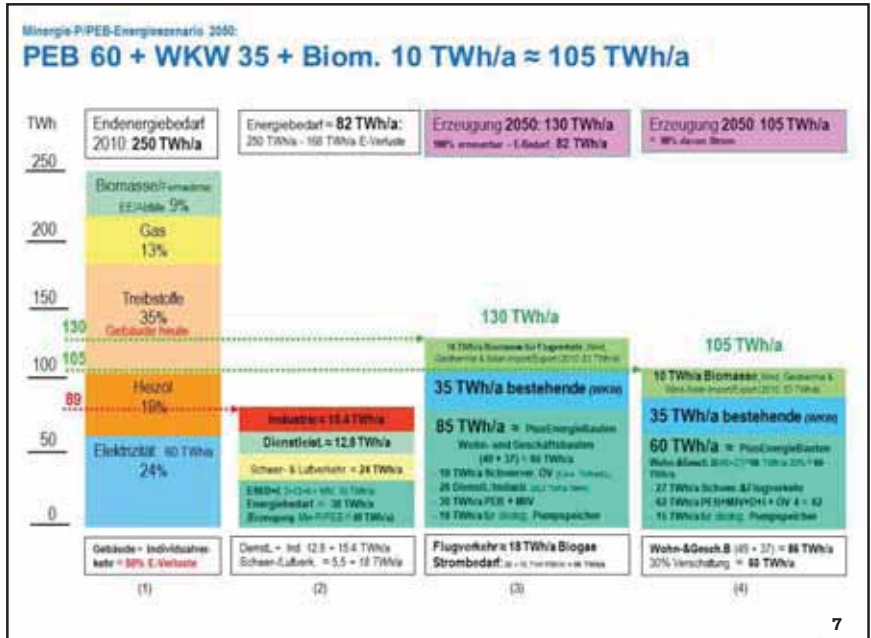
Minergie-P/PEB-Energieszenario 2050:

PEB 60 + WKW 35 + Biom. 10 TWh/a ≈ 105 TWh/a

TWh

Endenenergiebedarf 2010: 250 TWh/a

Energiebedarf = 82 TWh/a: 250 TWh/a - 168 TWh/a E-Verluste

Erzeugung 2050: 130 TWh/a
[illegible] 82 TWh/a

Erzeugung 2050: 105 TWh/a
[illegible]

250

Biomasse/Fernwärme EE/Abfälle 9%

200

Gas 13%

150

Treibstoffe 35%

130

Gebäude heute

105

100

Heizöl 19%

89

50

Elektrizität 60 TWh/a 24%

0

130 TWh/a

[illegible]

35 TWh/a bestehende (WKW)

85 TWh/a = PlusEnergieBauten
Wohn- und Geschäftsbauten (49 + 37) = 86 TWh/a
- 19 TWh/a Schwerver. ÖV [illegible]
- 26 Dienstl./Industr. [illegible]
- 30 TWh/a PEB + MIV
- 10 TWh/a für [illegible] Pumpspeicher

105 TWh/a

10 TWh/a Biomasse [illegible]

35 TWh/a bestehende (WKW)

60 TWh/a = PlusEnergieBauten
Wohn-&Gesch. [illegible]
- 27 TWh/a Schwer- &Flugverkehr
- 62 TWh/a PEB/MIV/ÖV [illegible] = 62
- 11 TWh/a für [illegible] Pumpspeicher

Industrie = 15.4 TWh/a

Dienstleist. = 12.8 TWh/a

Schwer- & Luftverkehr = 24 TWh/a

EMEH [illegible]
Energiebedarf = 38 TWh/a
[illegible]

Gebäude + Individualverkehr = 80% E-Verluste

Dienstl. + Ind. 12.8 + 15.4 TWh/a
Schwer-/Luftverk. = 5,5 = 18 TWh/a

Flugverkehr: 18 TWh/a Biogas
Strombedarf: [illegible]

Wohn-&Gesch.B (49 + 37) = 86 TWh/a
30% Verschattung = 60 TWh/a

(1)

(2)

(3)

(4)

7